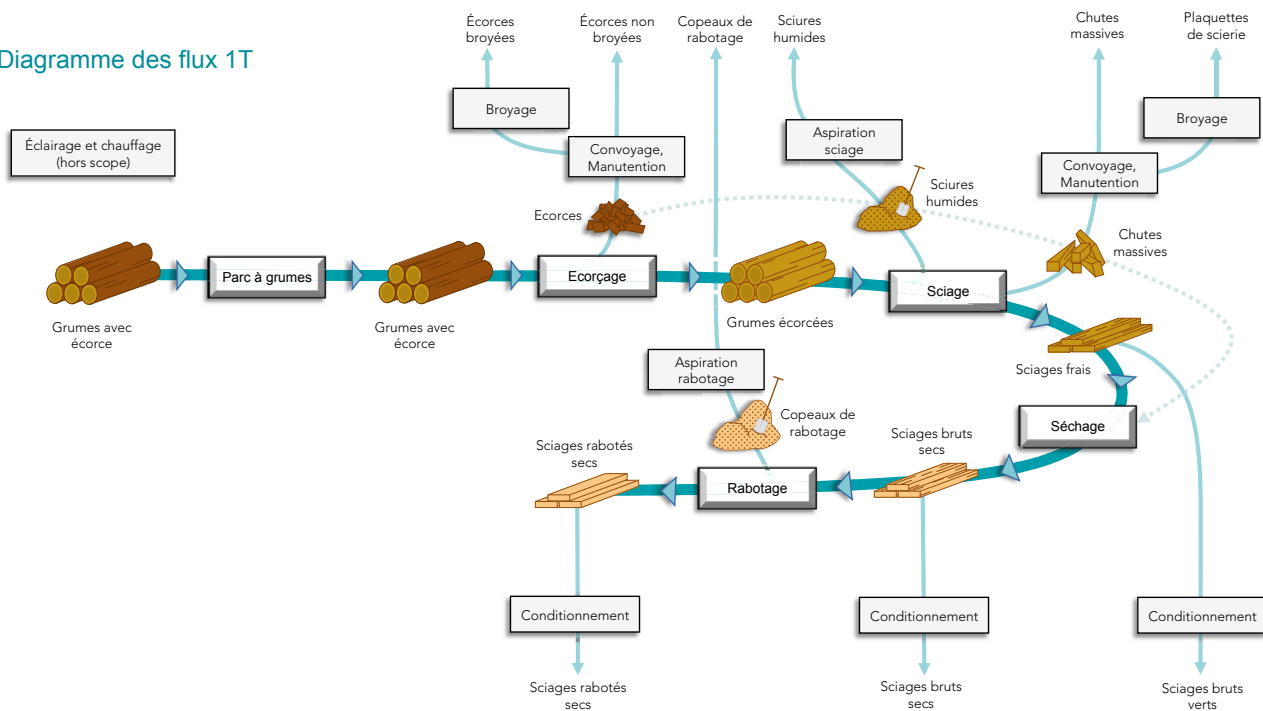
Diagramme des flux 1T

Écorces broyées

Écorces non broyées

Copeaux de rabotage

Sciures humides

Chutes massives

Plaquettes de scierie

Broyage

Convoyage, Manutention

Aspiration sciage

Broyage

Convoyage, Manutention

Éclairage et chauffage (hors scope)

Ecorces

Sciures humides

Chutes massives

Parc à grumes

Ecorçage

Sciage

Grumes avec écorce

Grumes avec écorce

Grumes écorcées

Sciages frais

Aspiration rabotage

Copeaux de rabotage

Séchage

Sciages rabotés secs

Sciages bruts secs

Rabotage

Conditionnement

Conditionnement

Conditionnement

Sciages rabotés secs

Sciages bruts secs

Sciages bruts verts